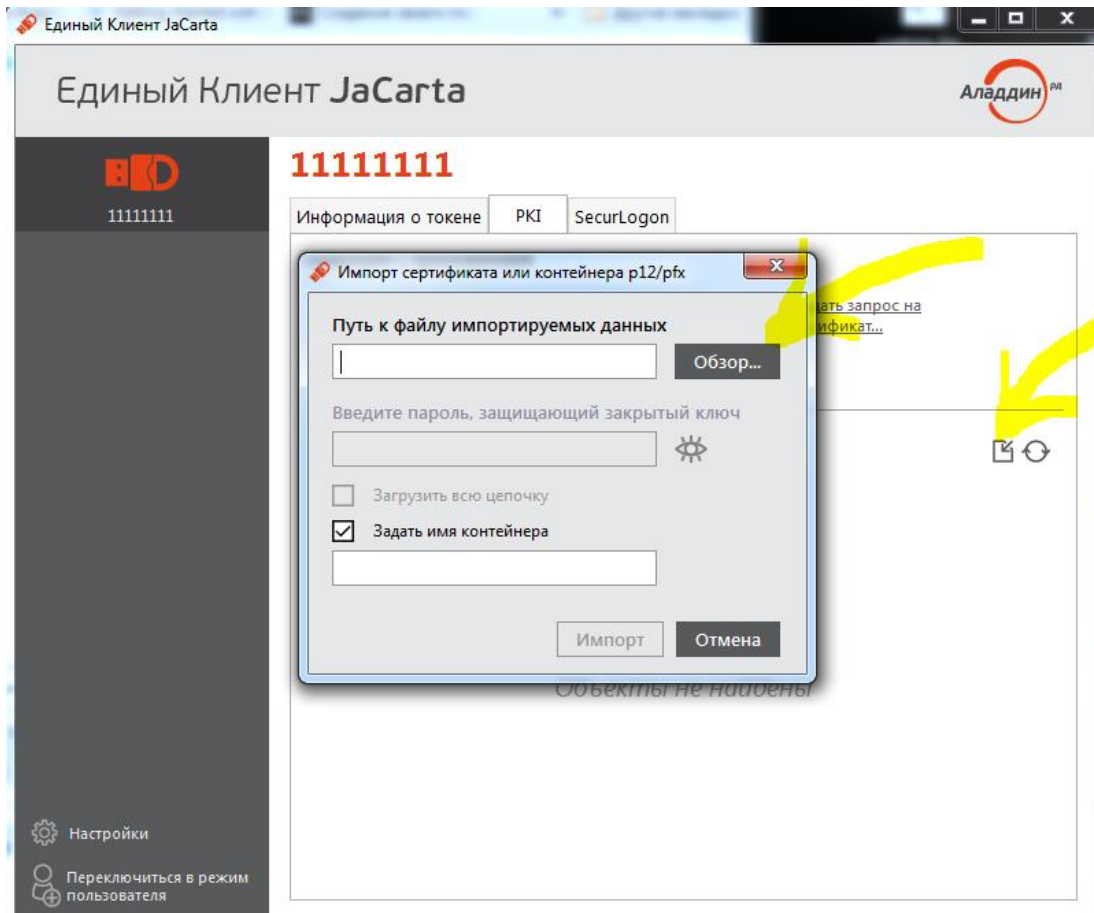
Единый Клиент JaCarta

Единый Клиент JaCarta

Аладдин РД

11111111

11111111

Информация о токене

PKI

SecurLogon

Импорт сертификата или контейнера p12/pfx

Путь к файлу импортируемых данных

Обзор...

Введите пароль, защищающий закрытый ключ

Загрузить всю цепочку

Задать имя контейнера

Импорт

Отмена

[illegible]дать запрос на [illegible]ификат...

Объекты не найдены

Настройки

Переключиться в режим пользователя